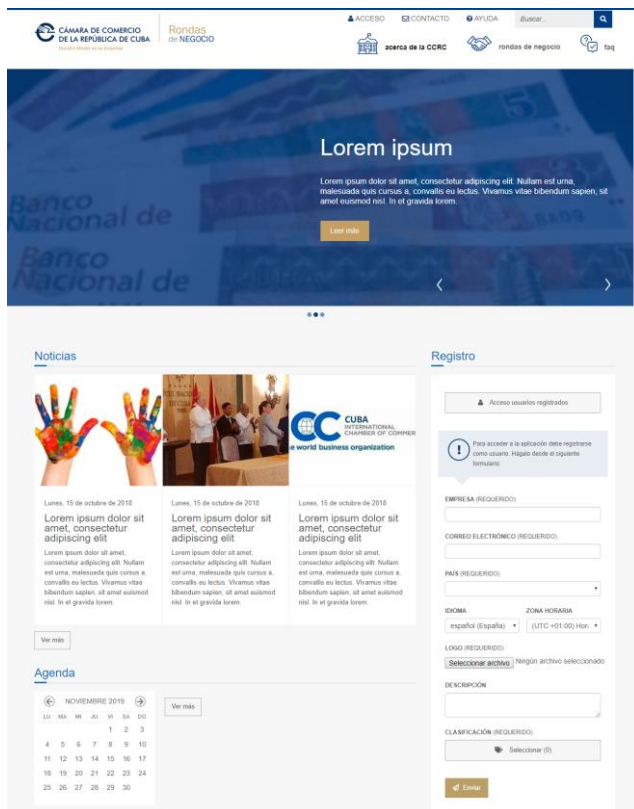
CÁMARA DE COMERCIO DE LA REPÚBLICA DE CUBA

Rondas de NEGOCIO

ACCESO CONTACTO AYUDA Buscar...

acerca de la CCRC rondas de negocio faq

Banco Nacional de

Lorem ipsum

Lorem ipsum dolor sit amet, consectetur adipiscing elit. Nullam est urna, malesuada quis cursus a, convallis eu lectus. Vivamus vitae bibendum sapien, sit amet euismod nisl. In et gravida lorem.

Leer más

Noticias

CUBA INTERNATIONAL CHAMBER OF COMMER
e world business organization

Lunes, 15 de octubre de 2018
Lorem ipsum dolor sit amet, consectetur adipiscing elit
Lorem ipsum dolor sit amet, consectetur adipiscing elit. Nullam est urna, malesuada quis cursus a, convallis eu lectus. Vivamus vitae bibendum sapien, sit amet euismod nisl. In et gravida lorem.

Lunes, 15 de octubre de 2018
Lorem ipsum dolor sit amet, consectetur adipiscing elit
Lorem ipsum dolor sit amet, consectetur adipiscing elit. Nullam est urna, malesuada quis cursus a, convallis eu lectus. Vivamus vitae bibendum sapien, sit amet euismod nisl. In et gravida lorem.

Lunes, 15 de octubre de 2018
Lorem ipsum dolor sit amet, consectetur adipiscing elit
Lorem ipsum dolor sit amet, consectetur adipiscing elit. Nullam est urna, malesuada quis cursus a, convallis eu lectus. Vivamus vitae bibendum sapien, sit amet euismod nisl. In et gravida lorem.

Ver más

Agenda

NOVIEMBRE 2019

| LU | MA | MI | JU | VI | SA | DO |
|---|---|---|---|---|---|---|
| | | | | 1 | 2 | 3 |
| 4 | 5 | 6 | 7 | 8 | 9 | 10 |
| 11 | 12 | 13 | 14 | 15 | 16 | 17 |
| 18 | 19 | 20 | 21 | 22 | 23 | 24 |
| 25 | 26 | 27 | 28 | 29 | 30 | |

Ver más

Registro

Acceso usuarios registrados

Para acceder a la aplicación debe registrarse como usuario. Hágalo desde el siguiente formulario

EMPRESA (REQUERIDO)

CORREO ELECTRÓNICO (REQUERIDO)

PAÍS (REQUERIDO)

IDIOMA
español (España)

ZONA HORARIA
(UTC +01:00) Hora

LOGO (REQUERIDO)
Seleccionar archivo Ningún archivo seleccionado

DESCRIPCIÓN

CLASIFICACIÓN (REQUERIDO)
Seleccionar (0)

Enviar